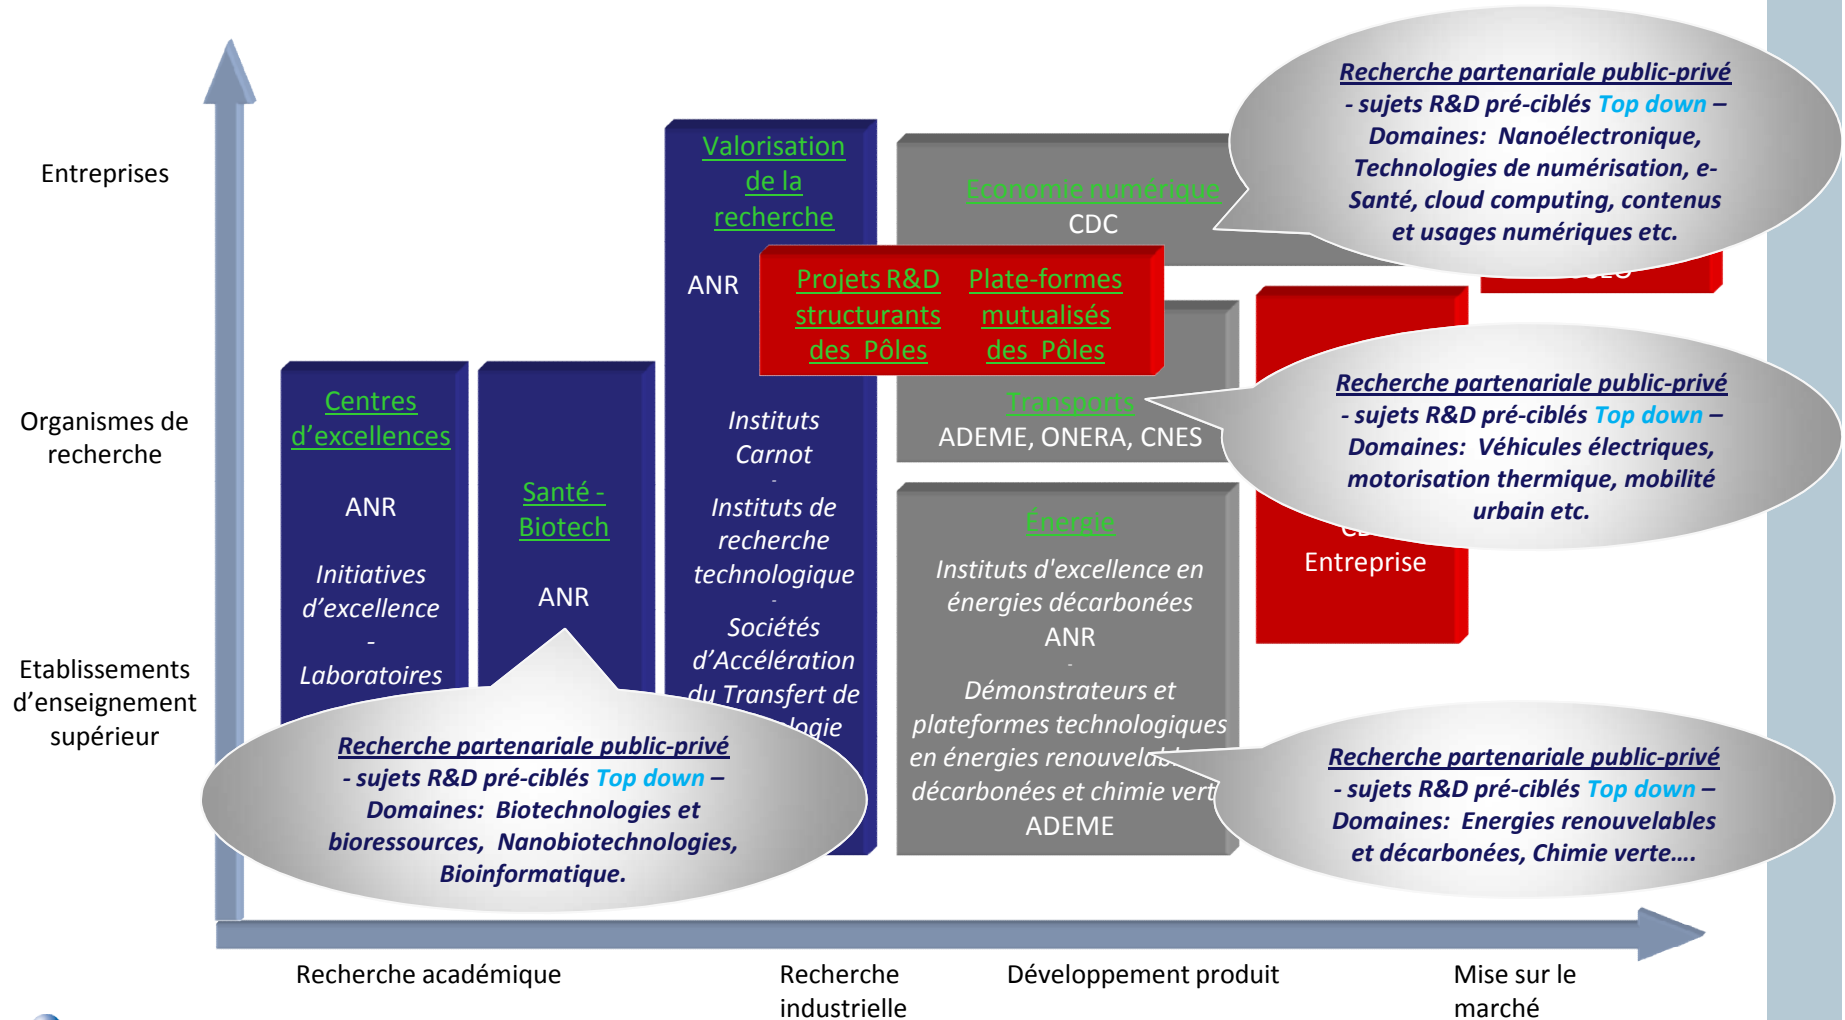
Entreprises

Organismes de recherche

Etablissements d'enseignement supérieur

Centres d'excellences

ANR

Initiatives d'excellence

-

Laboratoires

Santé - Biotech

ANR

Valorisation de la recherche

ANR

Instituts Carnot

-

Instituts de recherche technologique

-

Sociétés d'Accélération du Transfert de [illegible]logie

Economie numérique

CDC

Projets R&D structurants des Pôles

Plate-formes mutualisés des Pôles

Transports

ADEME, ONERA, CNES

Énergie

Instituts d'excellence en énergies décarbonées

ANR

-

Démonstrateurs et plateformes technologiques en énergies renouvela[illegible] décarbonées et chimie vert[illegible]

ADEME

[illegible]

Entreprise

Recherche partenariale public-privé

- sujets R&D pré-ciblés Top down –

Domaines: Nanoélectronique, Technologies de numérisation, e-Santé, cloud computing, contenus et usages numériques etc.

Recherche partenariale public-privé

- sujets R&D pré-ciblés Top down –

Domaines: Véhicules électriques, motorisation thermique, mobilité urbain etc.

Recherche partenariale public-privé

- sujets R&D pré-ciblés Top down –

Domaines: Biotechnologies et bioressources, Nanobiotechnologies, Bioinformatique.

Recherche partenariale public-privé

- sujets R&D pré-ciblés Top down –

Domaines: Energies renouvelables et décarbonées, Chimie verte….

Recherche académique

Recherche industrielle

Développement produit

Mise sur le marché